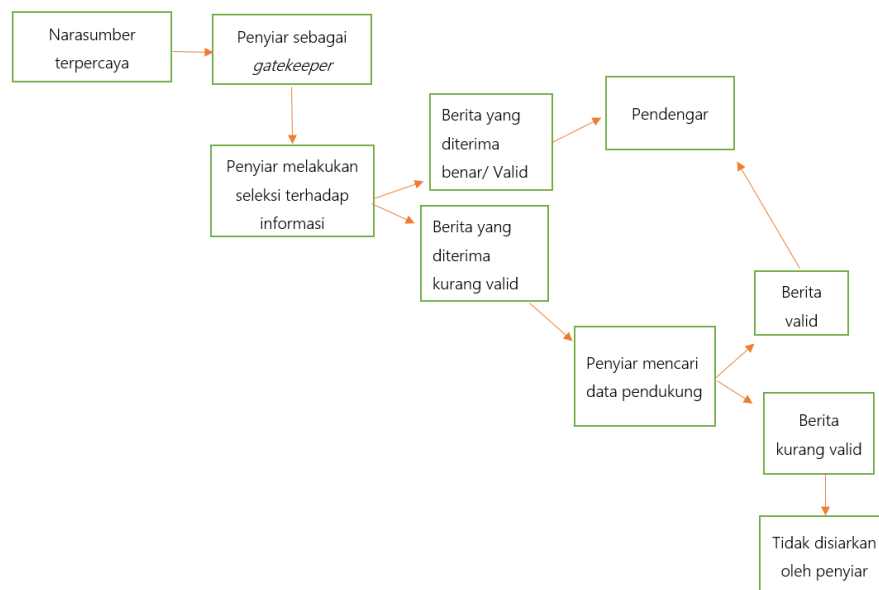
Narasumber terpercaya

Penyiar sebagai *gatekeeper*

Penyiar melakukan seleksi terhadap informasi

Berita yang diterima benar/ Valid

Pendengar

Berita yang diterima kurang valid

Penyiar mencari data pendukung

Berita valid

Berita kurang valid

Tidak disiarkan oleh penyiar